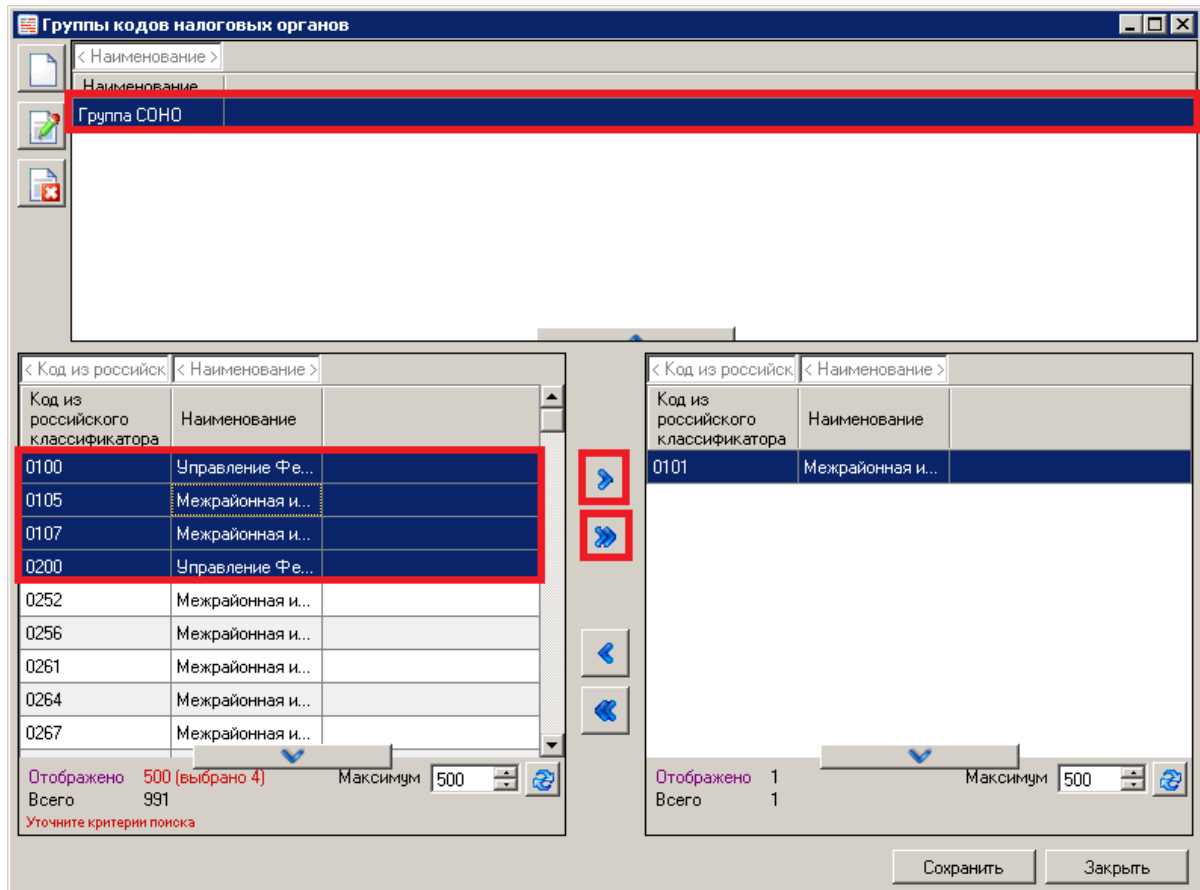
Группы кодов налоговых органов

< Наименование >

| Наименование |
|---|
| Группа СОНО |

< Код из российск < Наименование >

| Код из российского классификатора | Наименование |
|---|---|
| 0100 | Управление Фе... |
| 0105 | Межрайонная и... |
| 0107 | Межрайонная и... |
| 0200 | Управление Фе... |
| 0252 | Межрайонная и... |
| 0256 | Межрайонная и... |
| 0261 | Межрайонная и... |
| 0264 | Межрайонная и... |
| 0267 | Межрайонная и... |

Отображено 500 (выбрано 4) Максимум 500
Всего 991
Уточните критерии поиска

< Код из российск < Наименование >

| Код из российского классификатора | Наименование |
|---|---|
| 0101 | Межрайонная и... |

Отображено 1 Максимум 500
Всего 1

Сохранить Закрыть